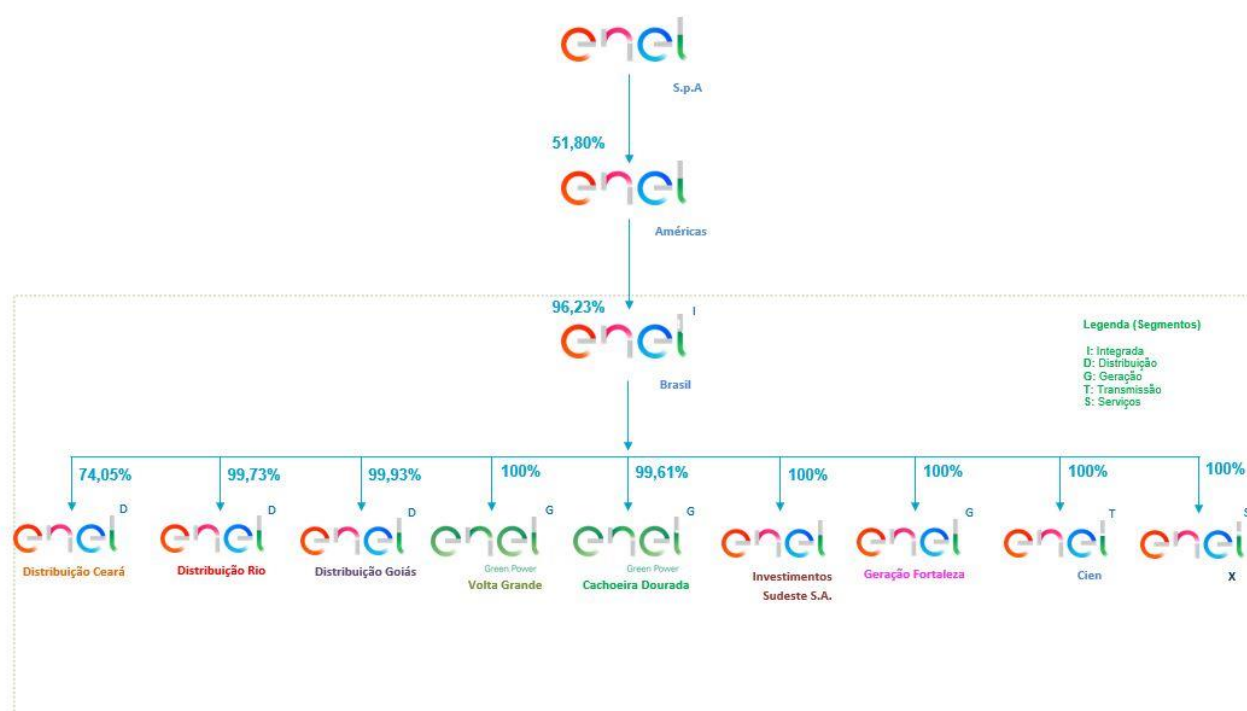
enel
S.p.A

51,80%

enel
Américas

96,23%

enel I
Brasil

Legenda (Segmentos)

I: Integrada
D: Distribuição
G: Geração
T: Transmissão
S: Serviços

74,05%
enel D
Distribuição Ceará

99,73%
enel D
Distribuição Rio

99,93%
enel D
Distribuição Goiás

100%
enel G
Green Power
Volta Grande

99,61%
enel G
Green Power
Cachoeira Dourada

100%
enel
Investimentos Sudeste S.A.

100%
enel G
Geração Fortaleza

100%
enel T
Cien

100%
enel S
X